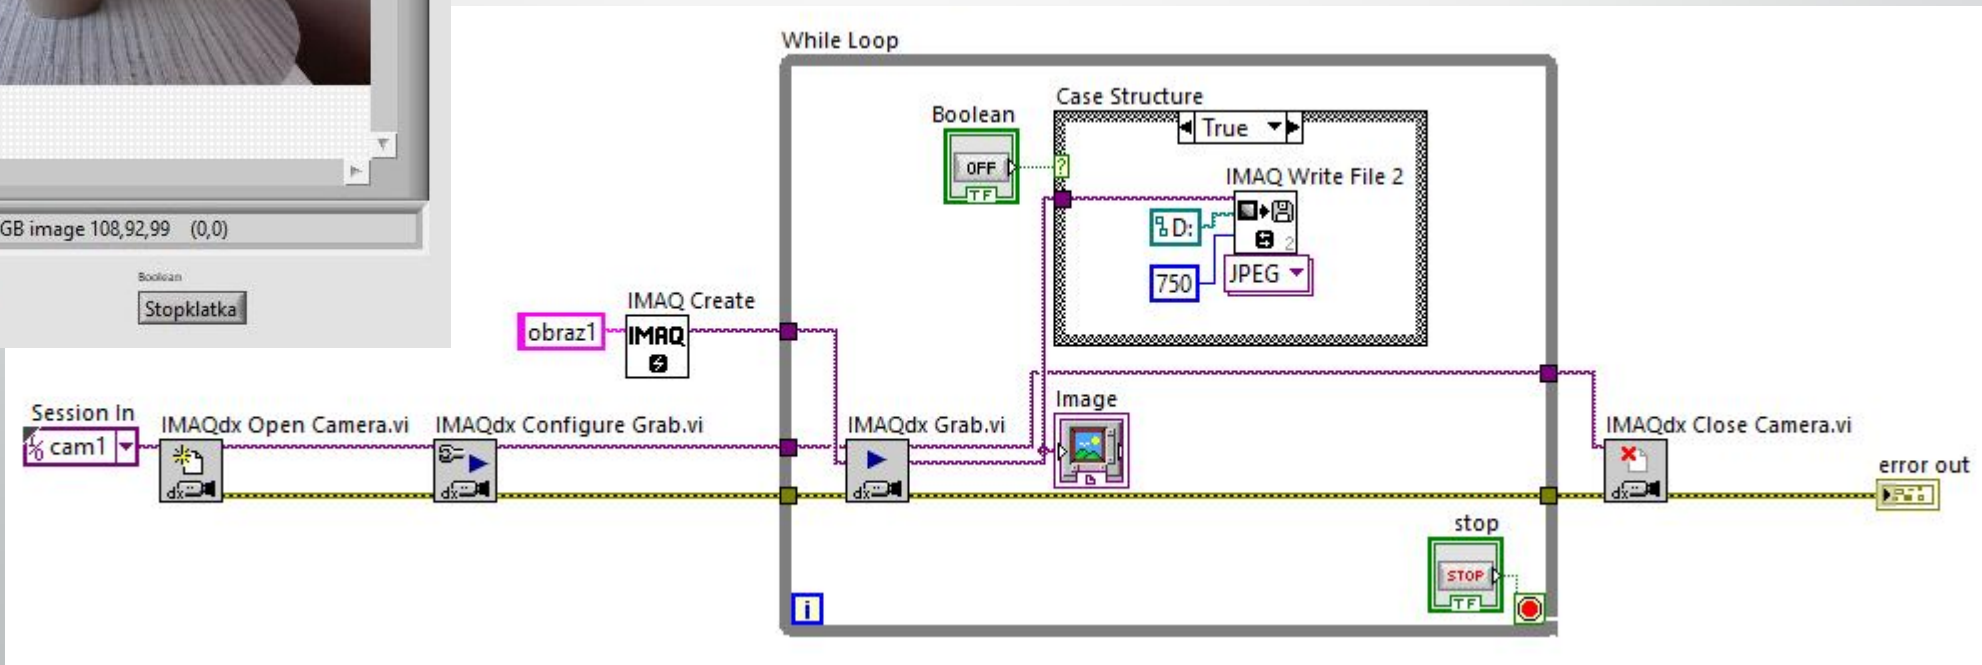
GB image 108,92,99 (0,0)

Boolean

Stopklatka

While Loop

Boolean

OFF

TF

Case Structure

True

IMAQ Write File 2

D:

750

JPEG

IMAQ Create

obraz1

IMAQ

Session In

cam1

IMAQdx Open Camera.vi

IMAQdx Configure Grab.vi

IMAQdx Grab.vi

Image

IMAQdx Close Camera.vi

error out

stop

STOP

TF

i